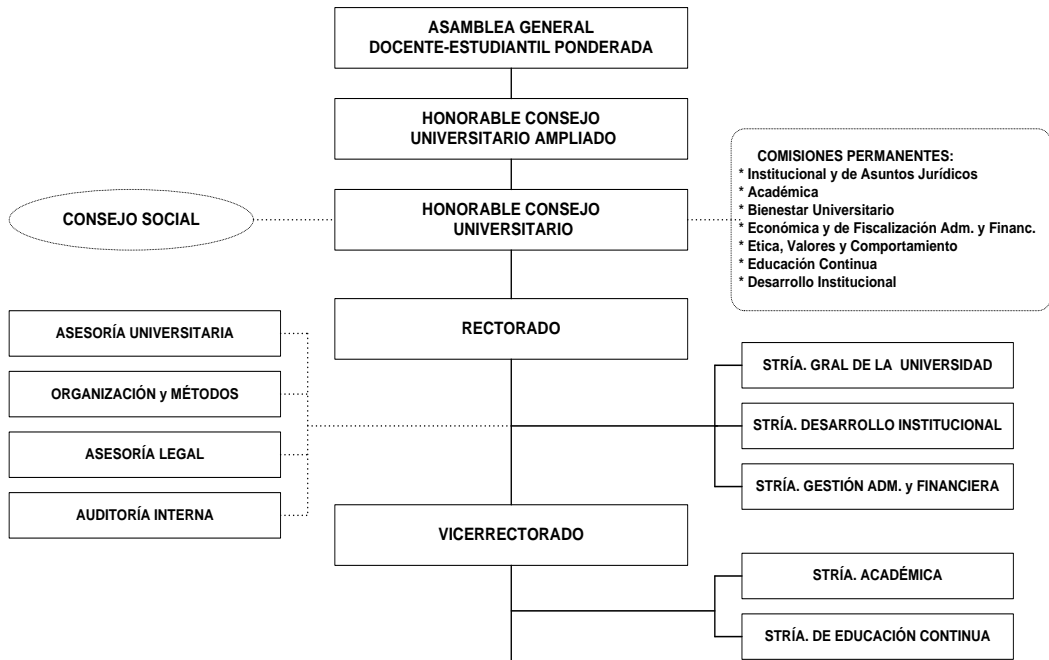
ASAMBLEA GENERAL
DOCENTE-ESTUDIANTIL PONDERADA

HONORABLE CONSEJO
UNIVERSITARIO AMPLIADO

COMISIONES PERMANENTES:
* Institucional y de Asuntos Jurídicos
* Académica
* Bienestar Universitario
* Económica y de Fiscalización Adm. y Financ.
* Etica, Valores y Comportamiento
* Educación Continua
* Desarrollo Institucional

CONSEJO SOCIAL

HONORABLE CONSEJO
UNIVERSITARIO

ASESORÍA UNIVERSITARIA

RECTORADO

STRÍA. GRAL DE LA UNIVERSIDAD

ORGANIZACIÓN y MÉTODOS

STRÍA. DESARROLLO INSTITUCIONAL

ASESORÍA LEGAL

STRÍA. GESTIÓN ADM. y FINANCIERA

AUDITORÍA INTERNA

VICERRECTORADO

STRÍA. ACADÉMICA

STRÍA. DE EDUCACIÓN CONTINUA